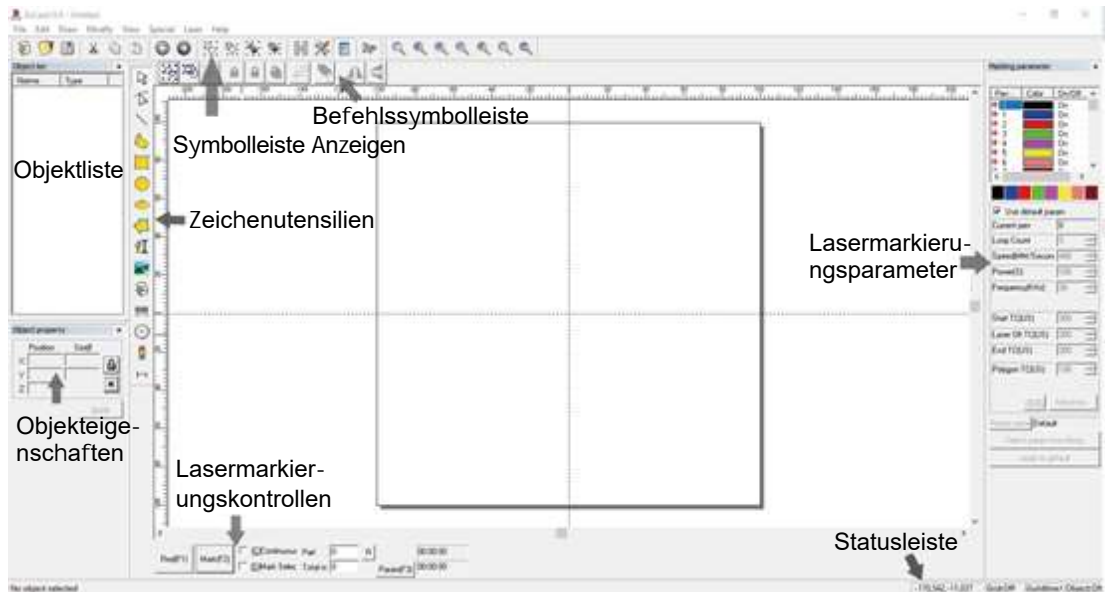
EzCad 2.0 - Untitled
File Edit Draw Modify View Special Laser Help

Befehlssymbolleiste

Symbolleiste Anzeigen

Objektliste

Zeichenutensilien

Lasermarkierungsparameter

Objekteigenschaften

Lasermarkierungskontrollen

Statusleiste

Object list
Name Type

Object properties
Position Size
X
Y
Z

Marking parameter
Pen Color On/Off
0 On
1 On
2 On
3 On
4 On
5 On
6 On
Use default param
Current pen 0
Loop Count
Speed(MM/Second)
Power(%)
Frequency(KHz)
Start TC(US)
Laser Off TC(US)
End TC(US)
Polygon TC(US)
Default

Red(F1) Mark(F2) Continuous Part Mark Selec Total n Param(F3) 00:00:00 00:00:00

No object selected
Grid:Off Guidlines:Off Object:Off